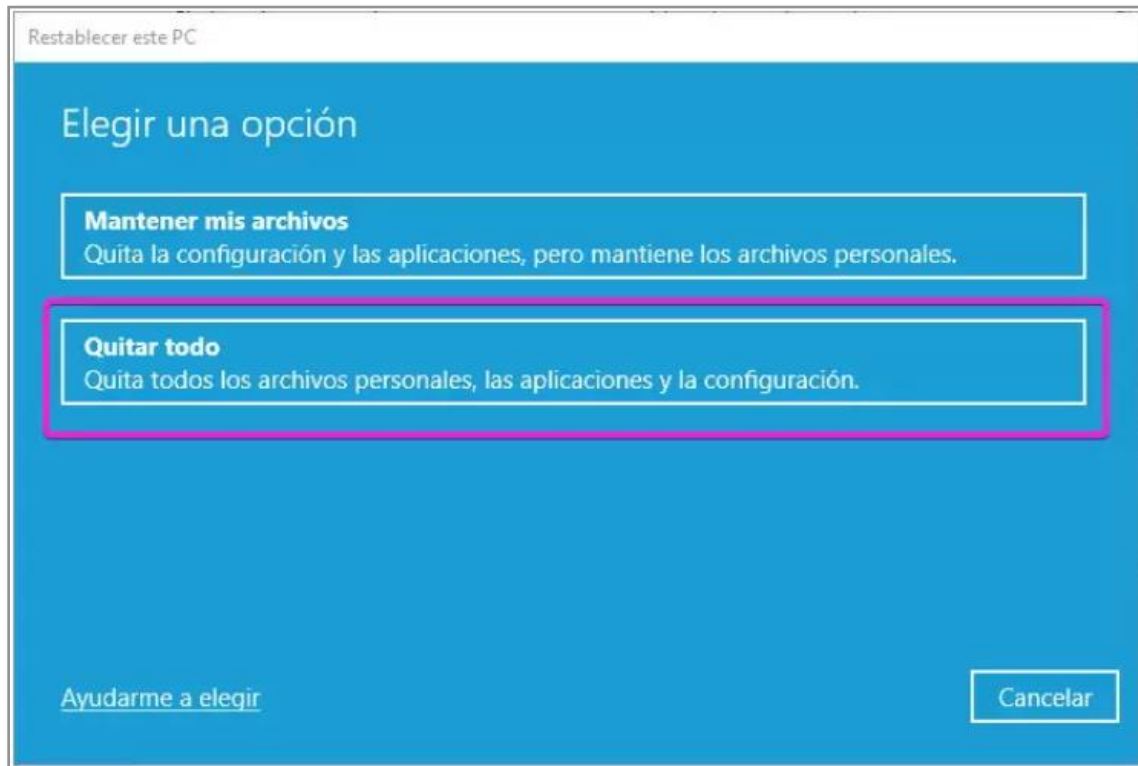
Restablecer este PC

Elegir una opción

Mantener mis archivos
Quita la configuración y las aplicaciones, pero mantiene los archivos personales.

Quitar todo
Quita todos los archivos personales, las aplicaciones y la configuración.

Ayudarme a elegir

Cancelar